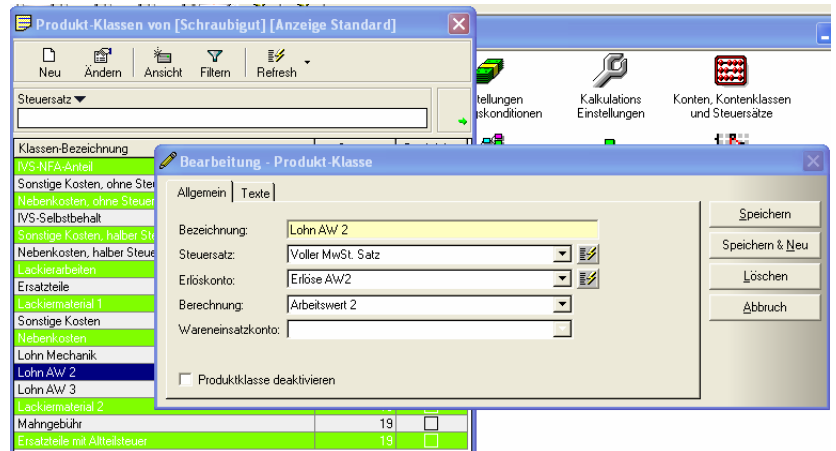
Produkt-Klassen von [Schraubigut] [Anzeige Standard]

Neu
Ändern
Ansicht
Filtern
Refresh

Steuersatz

Klassen-Bezeichnung
IVS-NFA Anteil
Sonstige Kosten, ohne Ste
Nebenkosten, ohne Steuer
IVS-Selbstbehalt
Sonstige Kosten, halber St
Nebenkosten, halber Steue
Lackierarbeiten
Ersatzteile
Lackiermaterial 1
Sonstige Kosten
Nebenkosten
Lohn Mechanik
Lohn AW 2
Lohn AW 3
Lackiermaterial 2
Mahngebühr 19
Ersatzteile mit Altteilsteuer 19

stellungen
skonditionen

Kalkulations
Einstellungen

Konten, Kontenklassen
und Steuersätze

Bearbeitung - Produkt-Klasse

Allgemein
Texte

Bezeichnung: Lohn AW 2
Steuersatz: Voller MwSt. Satz
Erlöskonto: Erlöse AW2
Berechnung: Arbeitswert 2
Wareneinsatzkonto:

Produktklasse deaktivieren

Speichern
Speichern & Neu
Löschen
Abbruch